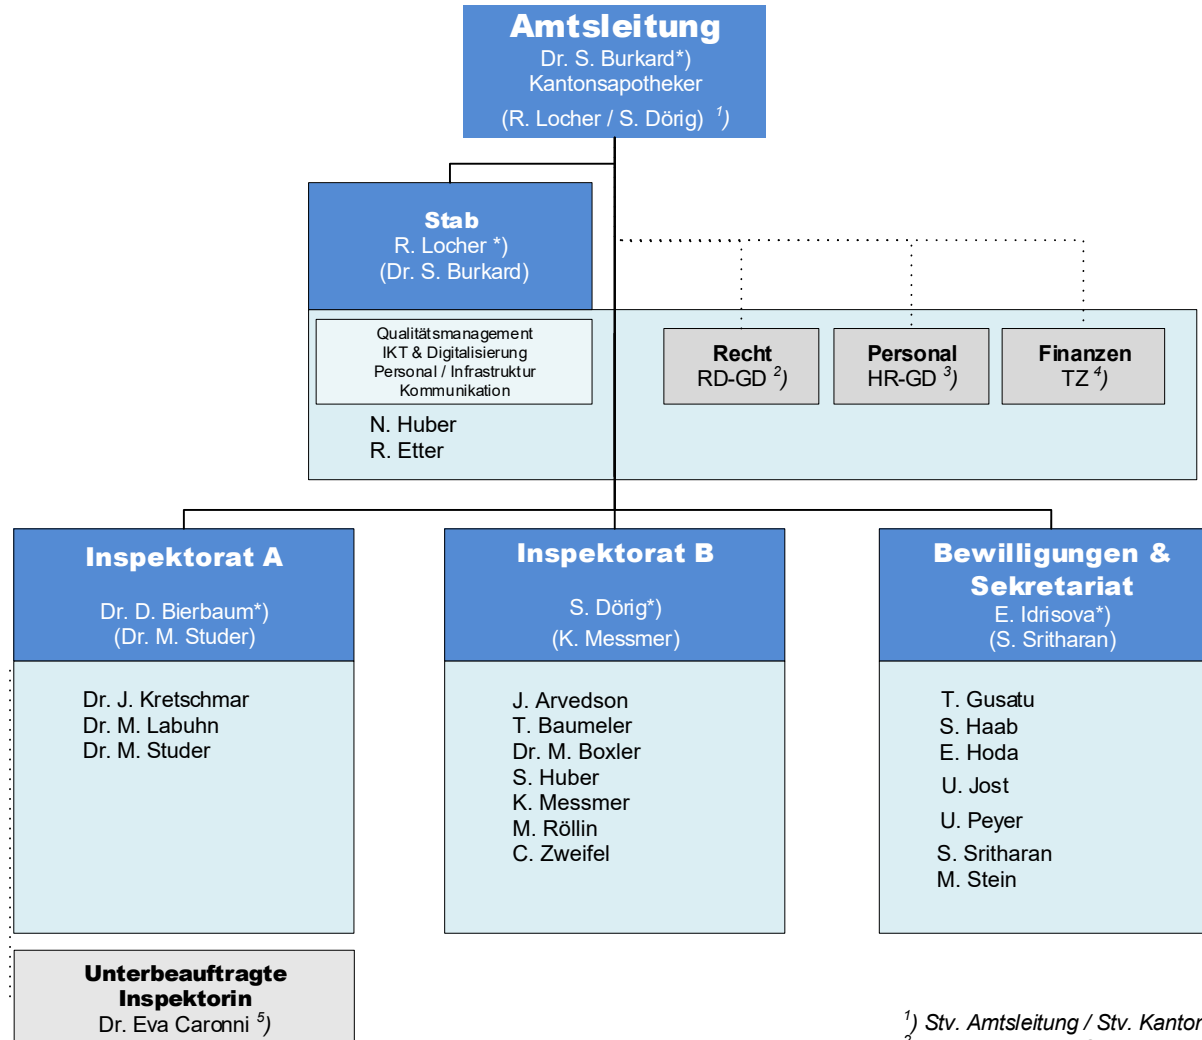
Amtsleitung
Dr. S. Burkard*)
Kantonsapotheker
(R. Locher / S. Dörig) $^{1}$)

Stab
R. Locher *)
(Dr. S. Burkard)

Qualitätsmanagement
IKT & Digitalisierung
Personal / Infrastruktur
Kommunikation

N. Huber
R. Etter

Recht
RD-GD $^{2}$)

Personal
HR-GD $^{3}$)

Finanzen
TZ $^{4}$)

Inspektorat A
Dr. D. Bierbaum*)
(Dr. M. Studer)

Dr. J. Kretschmar
Dr. M. Labuhn
Dr. M. Studer

Inspektorat B
S. Dörig*)
(K. Messmer)

J. Arvedson
T. Baumeler
Dr. M. Boxler
S. Huber
K. Messmer
M. Röllin
C. Zweifel

Bewilligungen & Sekretariat
E. Idrisova*)
(S. Sritharan)

T. Gusatu
S. Haab
E. Hoda
U. Jost
U. Peyer
S. Sritharan
M. Stein

Unterbeauftragte Inspektorin
Dr. Eva Caronni $^{5}$)

$^{1}$) Stv. Amtsleitung / Stv. Kantor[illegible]